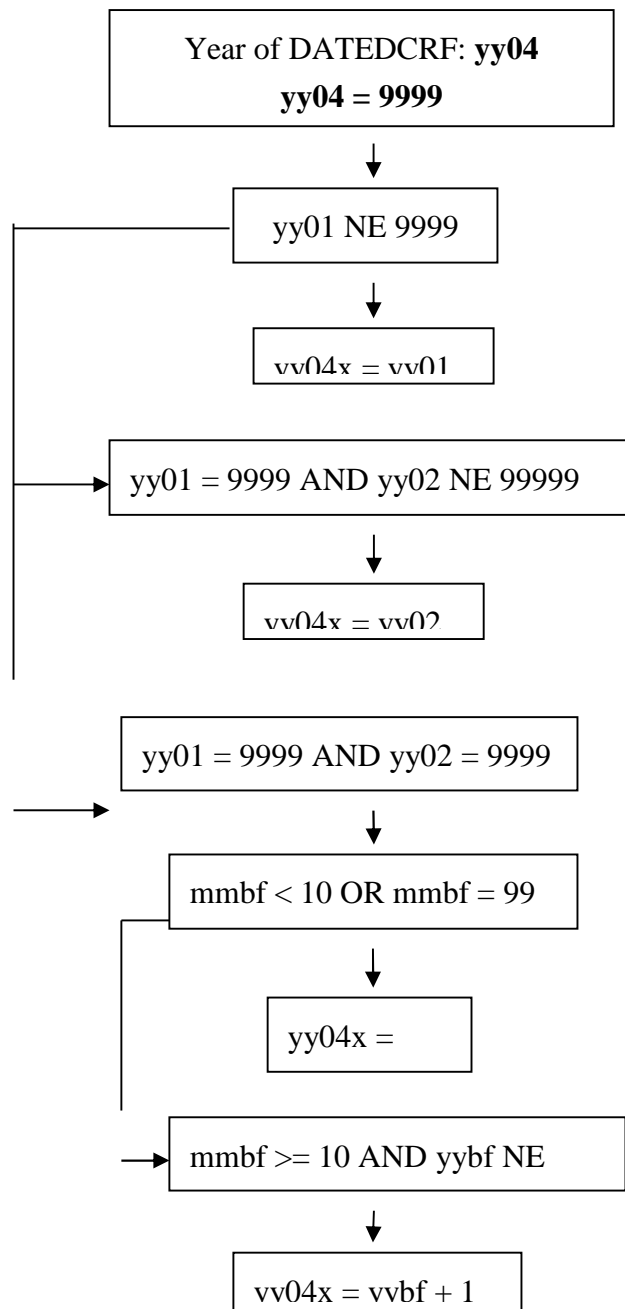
Year of DATEDCRF: **yy04**
**yy04 = 9999**

yy01 NE 9999

yy04x = yy01

yy01 = 9999 AND yy02 NE 99999

yy04x = yy02

yy01 = 9999 AND yy02 = 9999

mmbf < 10 OR mmbf = 99

yy04x =

mmbf >= 10 AND yybf NE

yy04x = yybf + 1